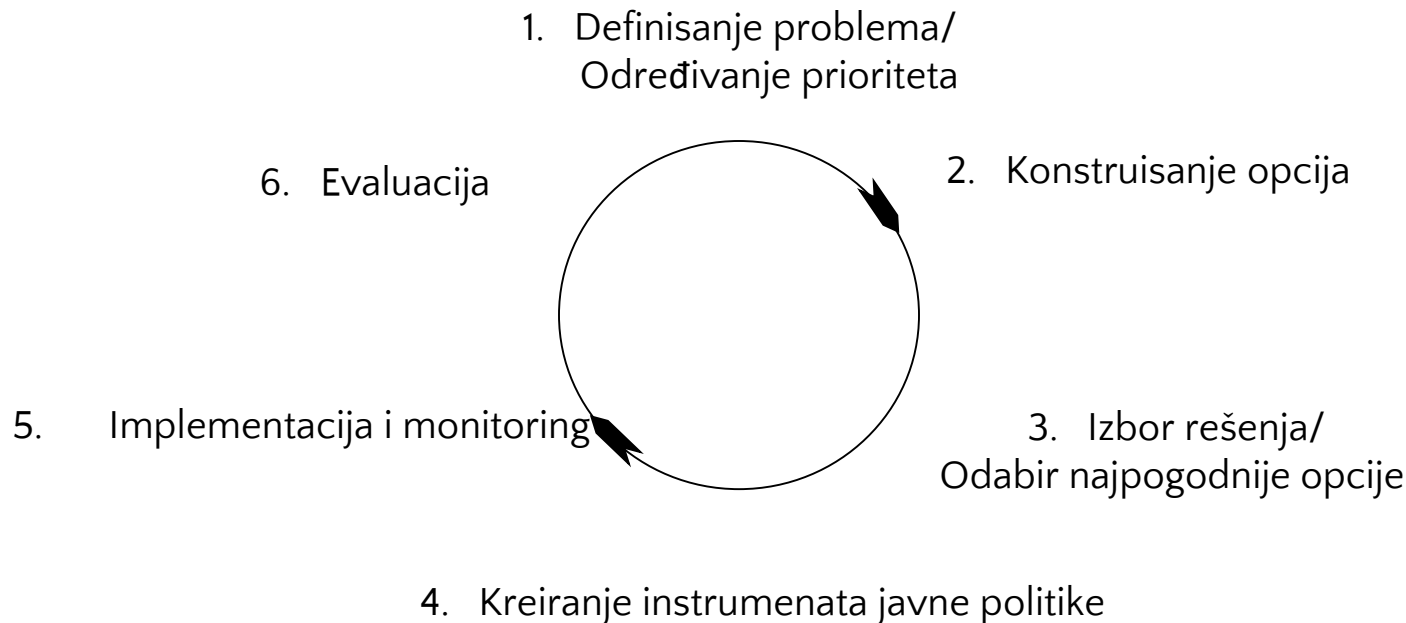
1. Definisanje problema/ Određivanje prioriteta

2. Konstruisanje opcija

3. Izbor rešenja/ Odabir najpogodnije opcije

4. Kreiranje instrumenata javne politike

5. Implementacija i monitoring

6. Evaluacija